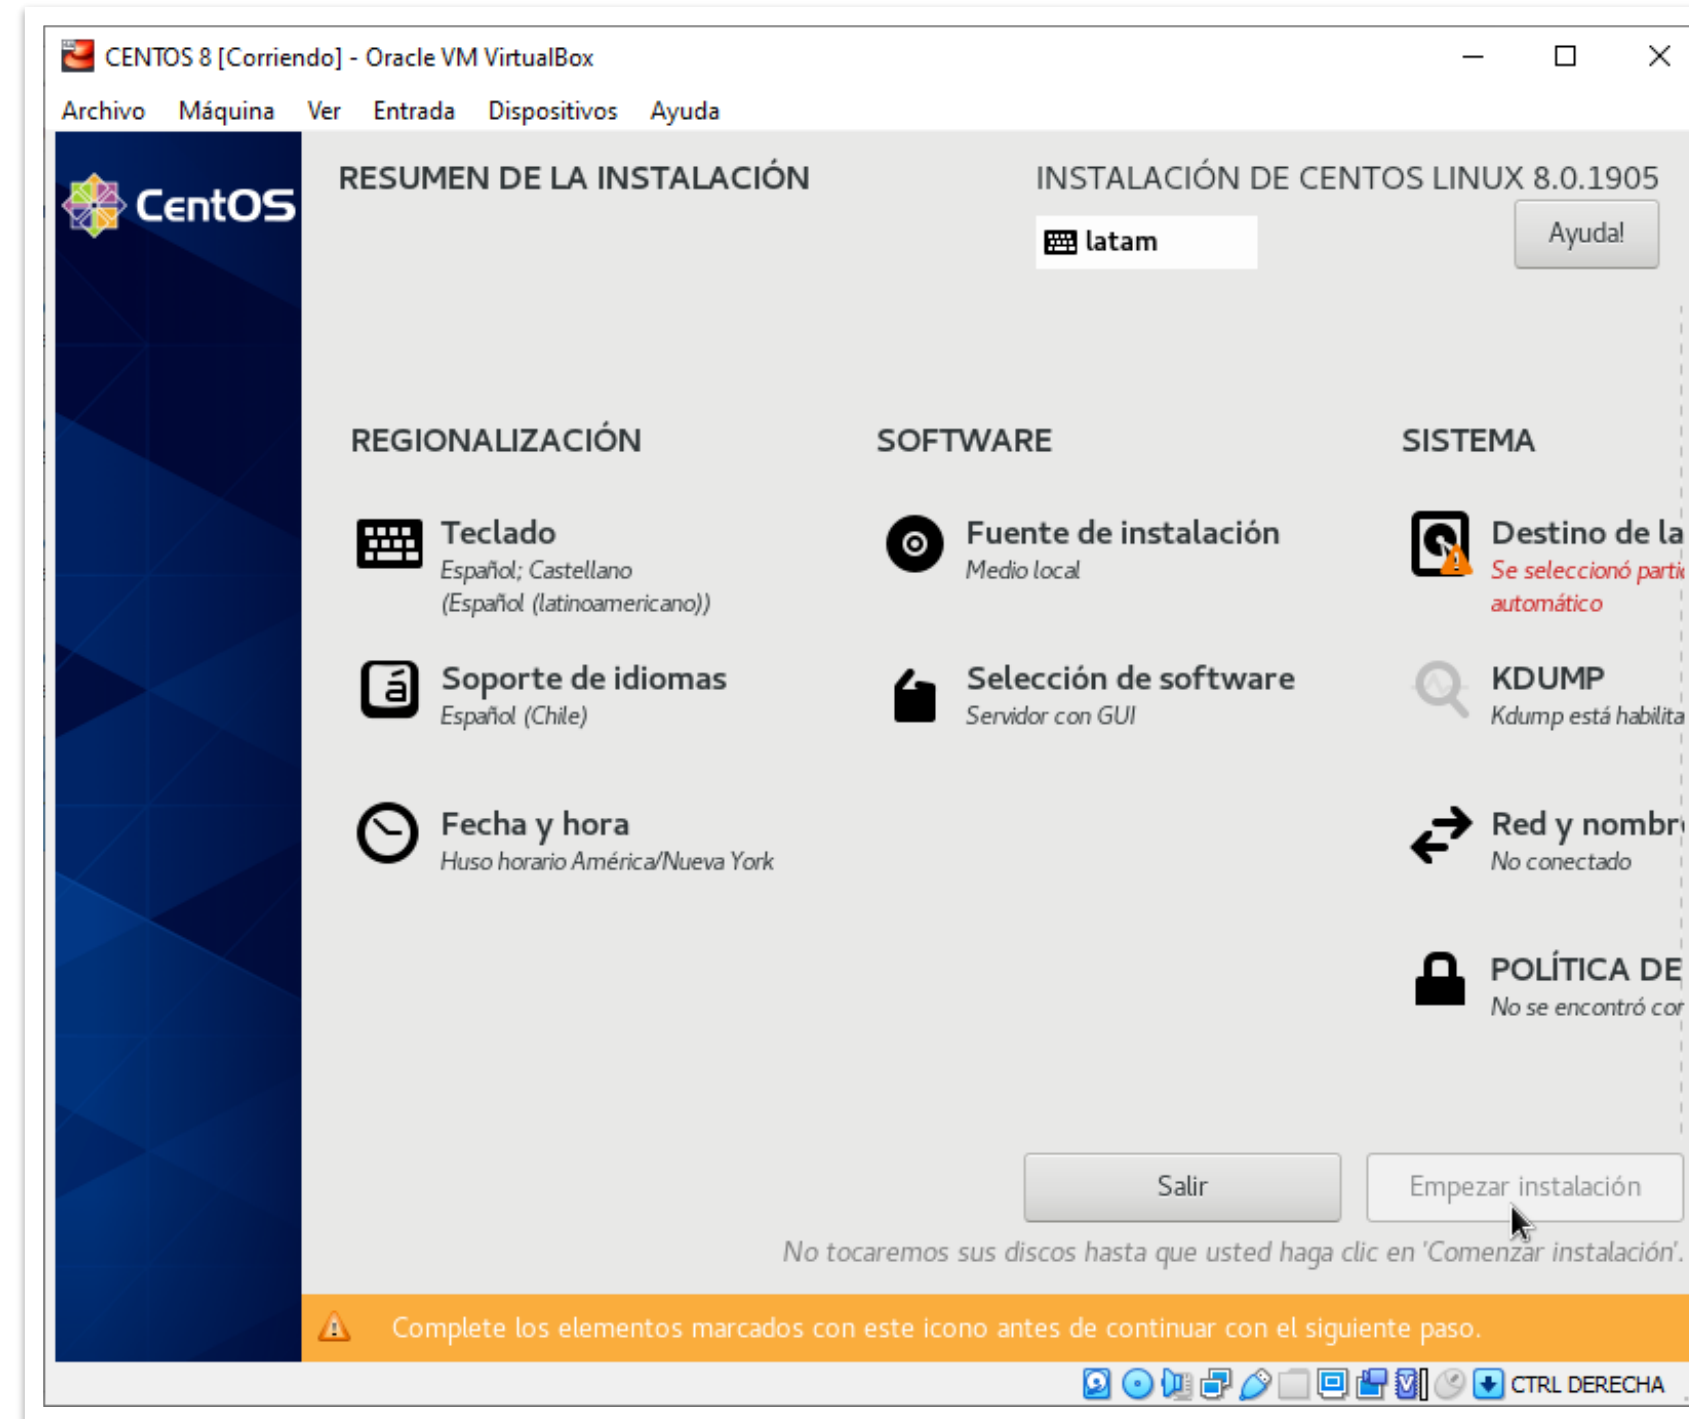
CENTOS 8 [Corriendo] - Oracle VM VirtualBox

Archivo Máquina Ver Entrada Dispositivos Ayuda

CentOS

RESUMEN DE LA INSTALACIÓN

INSTALACIÓN DE CENTOS LINUX 8.0.1905

latam

Ayuda!

REGIONALIZACIÓN

Teclado
Español; Castellano (Español (latinoamericano))

Soporte de idiomas
Español (Chile)

Fecha y hora
Huso horario América/Nueva York

SOFTWARE

Fuente de instalación
Medio local

Selección de software
Servidor con GUI

SISTEMA

Destino de la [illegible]
Se seleccionó parti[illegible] automático

KDUMP
Kdump está habilita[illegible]

Red y nombr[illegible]
No conectado

POLÍTICA DE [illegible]
No se encontró cor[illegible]

Salir

Empezar instalación

No tocaremos sus discos hasta que usted haga clic en 'Comenzar instalación'.

Complete los elementos marcados con este icono antes de continuar con el siguiente paso.

CTRL DERECHA